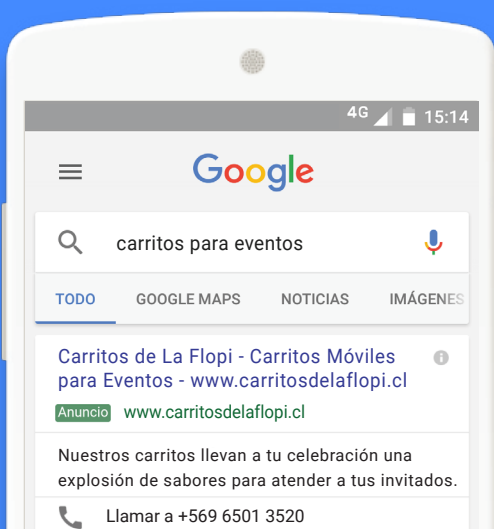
4G 15:14

Google

carritos para eventos

TODO GOOGLE MAPS NOTICIAS IMÁGENES

Carritos de La Flopi - Carritos Móviles para Eventos - www.carritosdelaflopi.cl

Anuncio www.carritosdelaflopi.cl

Nuestros carritos llevan a tu celebración una explosión de sabores para atender a tus invitados.

Llamar a +569 6501 3520